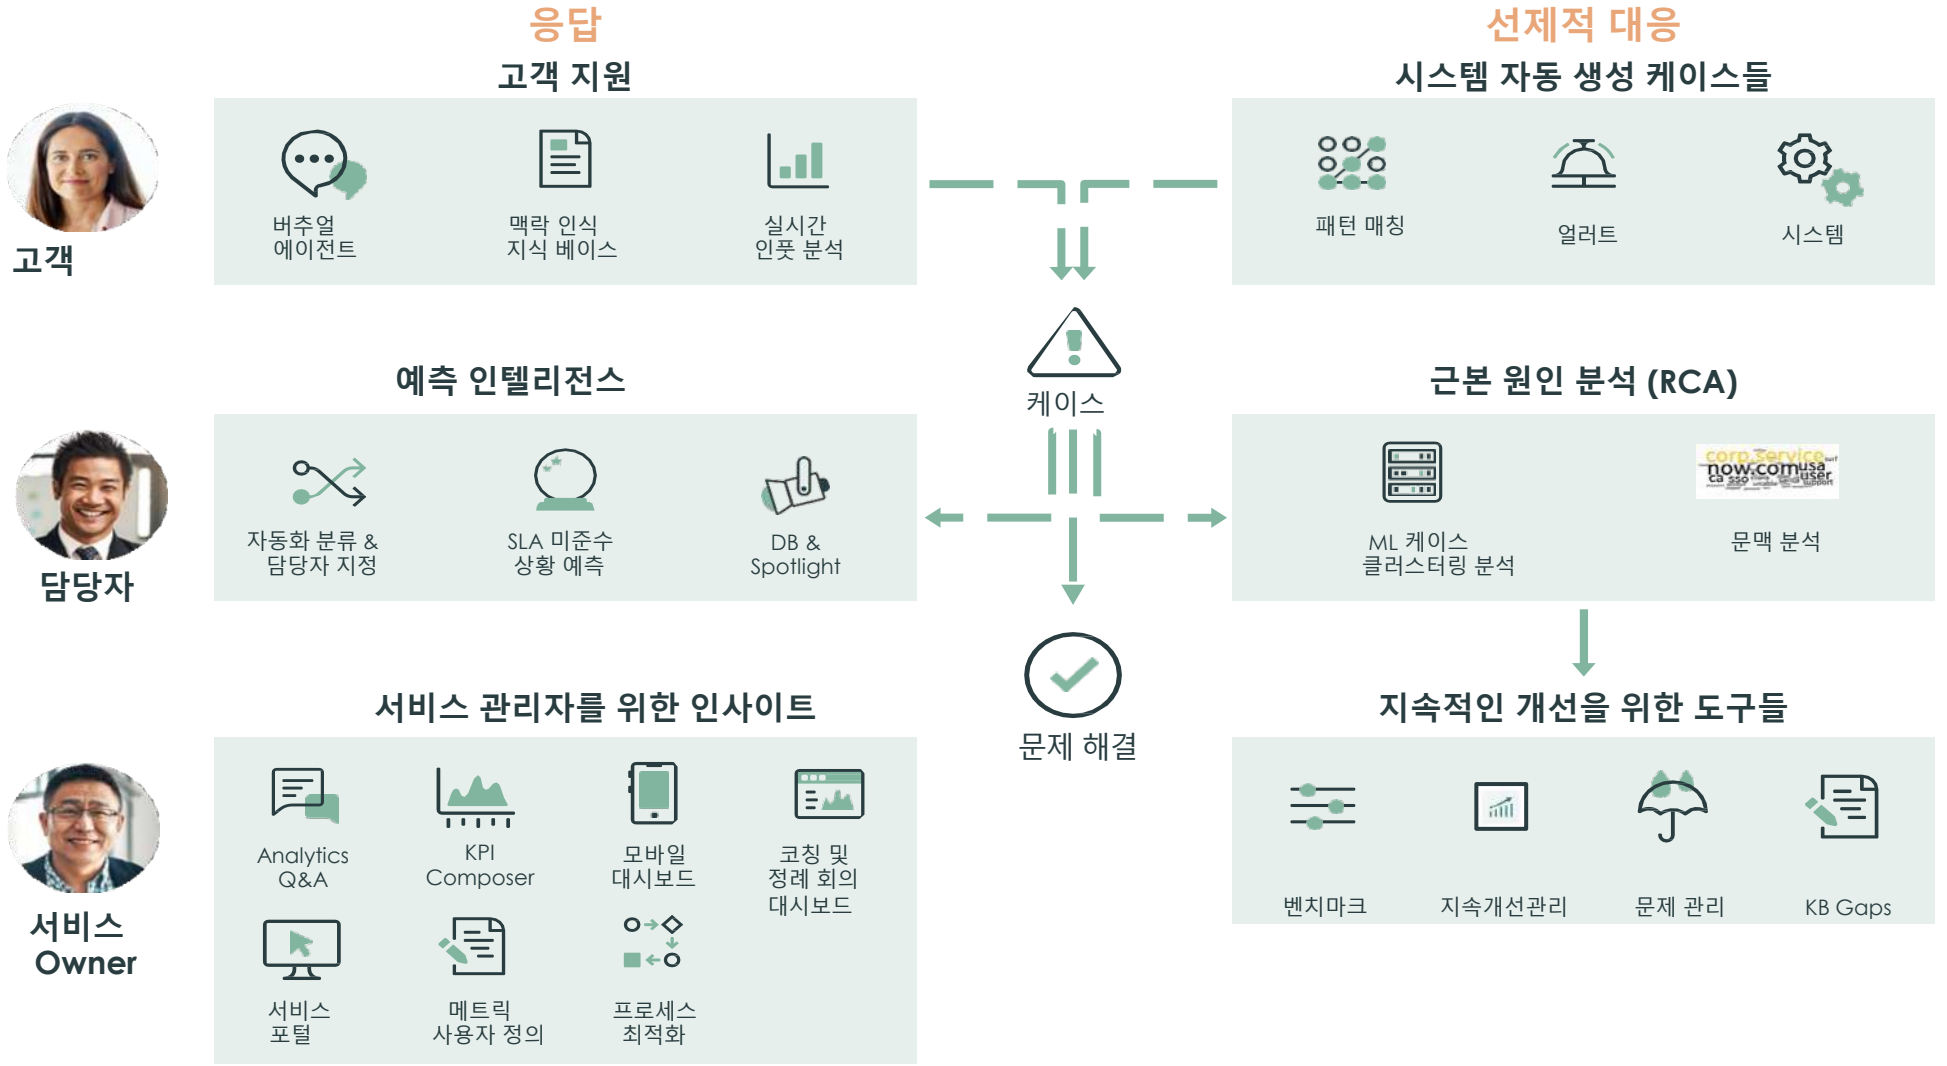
응답

고객 지원

버추얼 에이전트

맥락 인식 지식 베이스

실시간 인풋 분석

고객

선제적 대응

시스템 자동 생성 케이스들

패턴 매칭

얼러트

시스템

케이스

예측 인텔리전스

자동화 분류 & 담당자 지정

SLA 미준수 상황 예측

DB & Spotlight

담당자

근본 원인 분석 (RCA)

ML 케이스 클러스터링 분석

corp service now.com usa ca sso user support

문맥 분석

문제 해결

서비스 관리자를 위한 인사이트

Analytics Q&A

KPI Composer

모바일 대시보드

코칭 및 정례 회의 대시보드

서비스 포털

메트릭 사용자 정의

프로세스 최적화

서비스 Owner

지속적인 개선을 위한 도구들

벤치마크

지속개선관리

문제 관리

KB Gaps